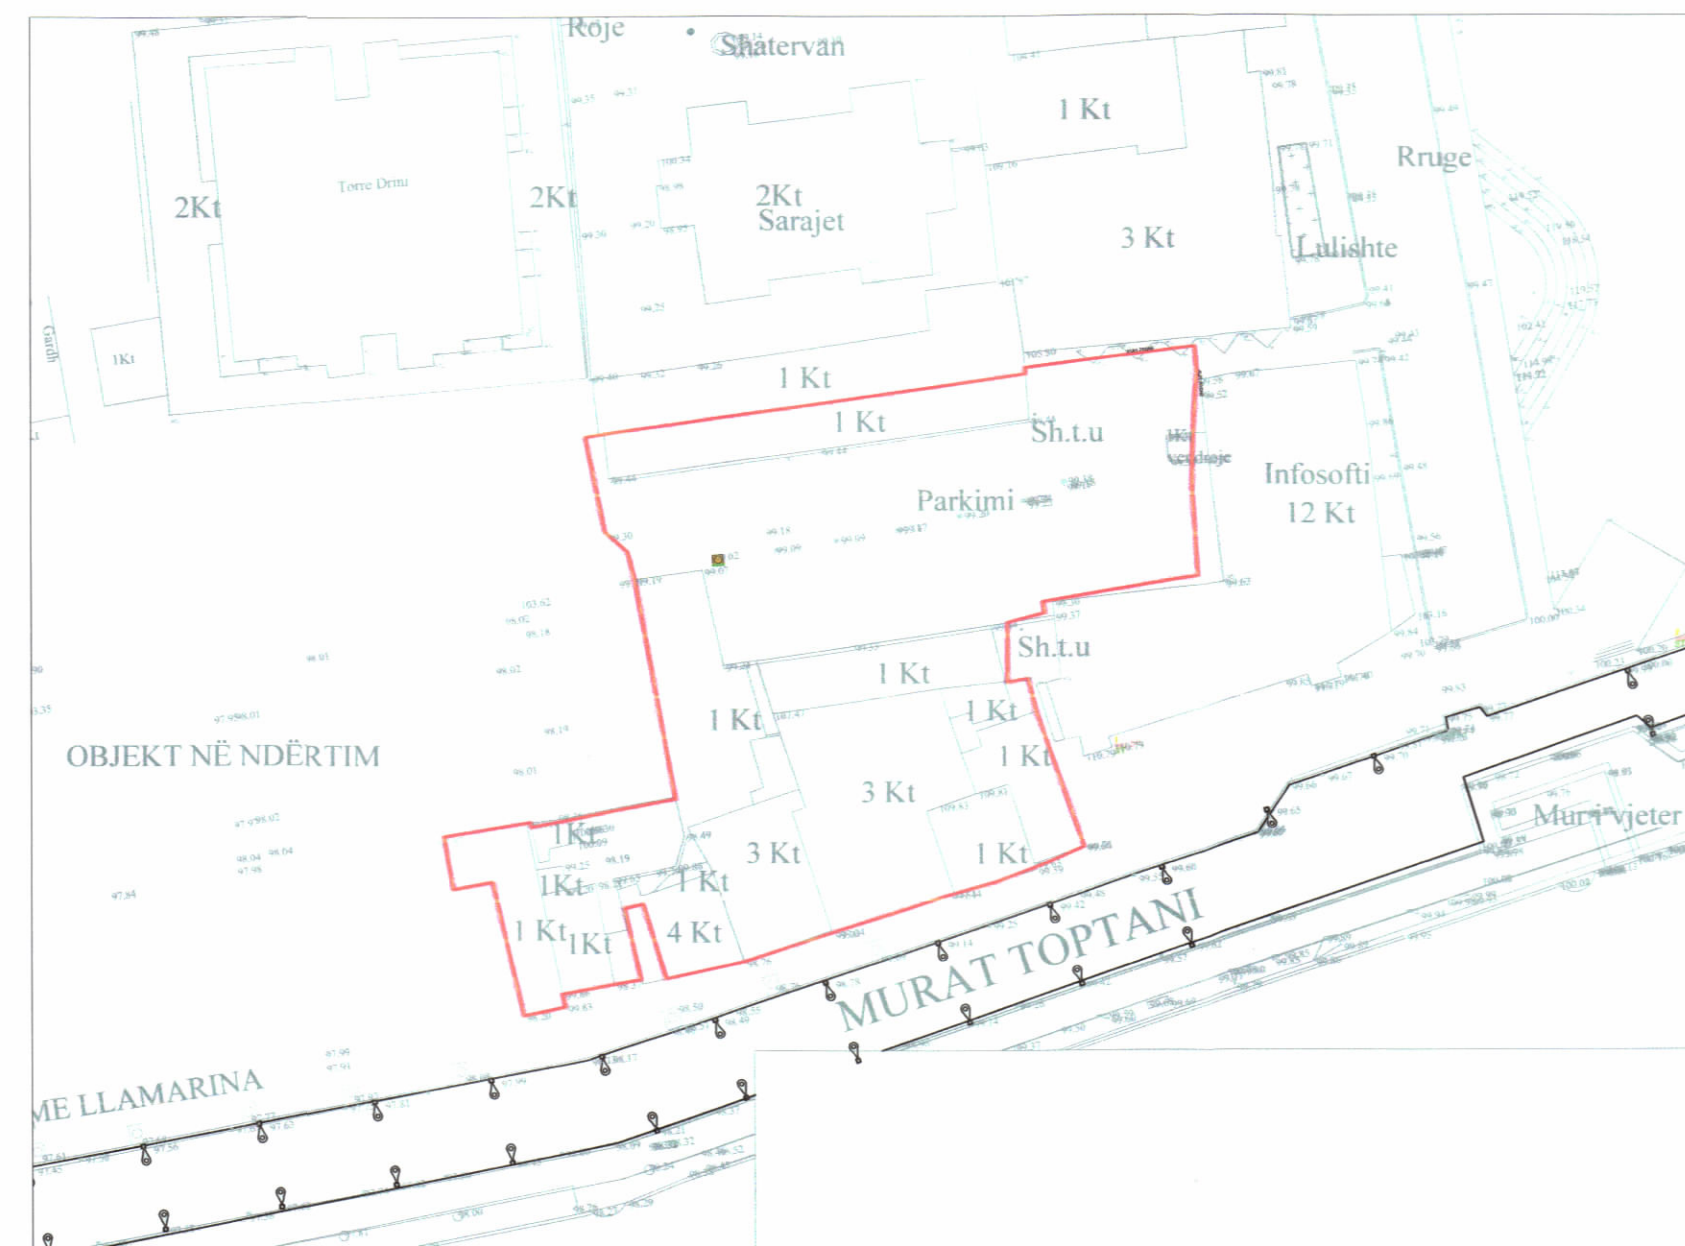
Roje
Shatervan
1 Kt
Rruge
Torre Drini
2Kt
2Kt
2Kt
Sarajet
3 Kt
Lulishte
Gardh
1Kt
1 Kt
1 Kt
Sh.t.u
Vendroje
Infosofti
12 Kt
Parkimi
Sh.t.u
1 Kt
1 Kt
1 Kt
1 Kt
OBJEKT NË NDËRTIM
3 Kt
Muri i vjeter
1Kt
3 Kt
1 Kt
1Kt
1 Kt
1 Kt
1Kt
4 Kt
MURAT TOPTANI
ME LLAMARINA